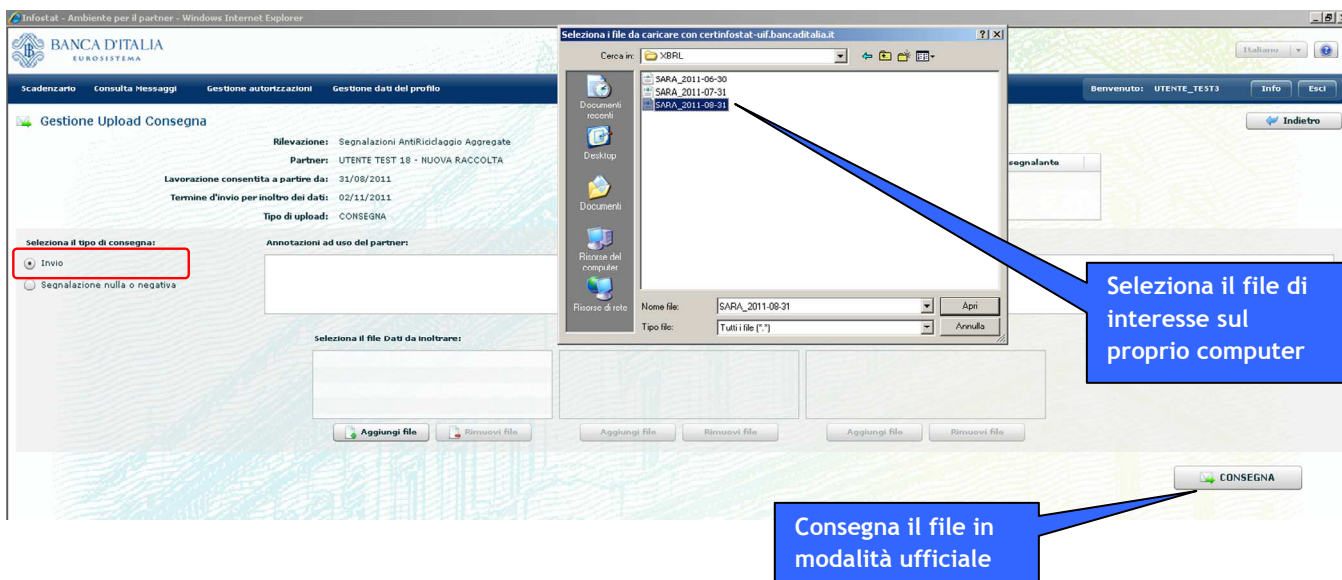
Infostat - Ambiente per il partner - Windows Internet Explorer

BANCA D'ITALIA
EUROSISTEMA

Italiano

Scadenzario Consulta Messaggi Gestione autorizzazioni Gestione dati del profilo

Benvenuto: UTENTE_TEST3 Info Esci

Gestione Upload Consegna

Indietro

Rilevazione: Segnalazioni AntiRiciclaggio Aggregate
Partner: UTENTE TEST 18 - NUOVA RACCOLTA
Lavorazione consentita a partire da: 31/08/2011
Termine d'invio per inoltro dei dati: 02/11/2011
Tipo di upload: CONSEGNA

segnalante

Seleziona il tipo di consegna:
Invio
Segnalazione nulla o negativa

Annotazioni ad uso del partner:

Seleziona il file Dati da inoltrare:

Aggiungi file Rimuovi file
Aggiungi file Rimuovi file
Aggiungi file Rimuovi file

CONSEGNA

Seleziona i file da caricare con certinfostat-uif.bancaditalia.it

Cerca in: XBRL

Documenti recenti
Desktop
Documenti
Risorse del computer
Risorse di rete

SARA_2011-06-30
SARA_2011-07-31
SARA_2011-08-31

Nome file: SARA_2011-08-31
Tipo file: Tutti i file (*.*)

Apri
Annulla

Seleziona il file di interesse sul proprio computer

Consegna il file in modalità ufficiale